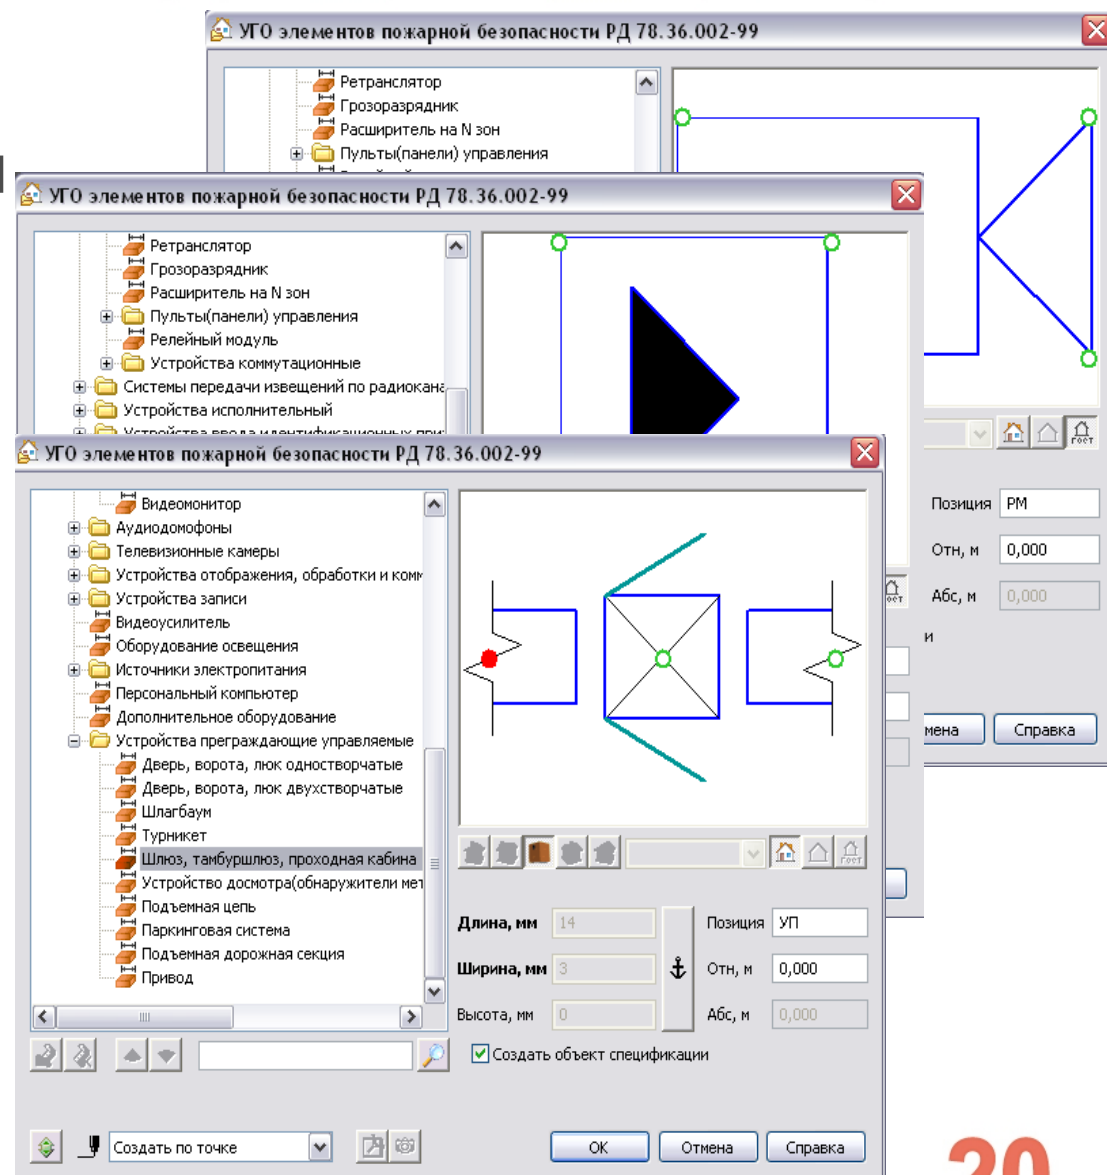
УГО элементов пожарной безопасности РД 78.36.002-99

Ретранслятор
Грозоразрядник
Расширитель на N зон
Пульты(панели) управления

УГО элементов пожарной безопасности РД 78.36.002-99

Ретранслятор
Грозоразрядник
Расширитель на N зон
Пульты(панели) управления
Релейный модуль
Устройства коммутационные
Системы передачи извещений по радиокана
Устройства исполнительный
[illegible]

Позиция РМ
Отн, м 0,000
Абс, м 0,000
и
мена
Справка

УГО элементов пожарной безопасности РД 78.36.002-99

Видеомонитор
Аудиодомофоны
Телевизионные камеры
Устройства отображения, обработки и комм
Устройства записи
Видеоусилитель
Оборудование освещения
Источники электропитания
Персональный компьютер
Дополнительное оборудование
Устройства преграждающие управляемые
Дверь, ворота, люк одностворчатые
Дверь, ворота, люк двухстворчатые
Шлагбаум
Турникет
Шлюз, тамбуршлюз, проходная кабина
Устройство досмотра(обнаружители мет
Подъемная цепь
Паркинговая система
Подъемная дорожная секция
Привод

Длина, мм 14
Ширина, мм 3
Высота, мм 0
Позиция УП
Отн, м 0,000
Абс, м 0,000
Создать объект спецификации

Создать по точке
ОК
Отмена
Справка

20